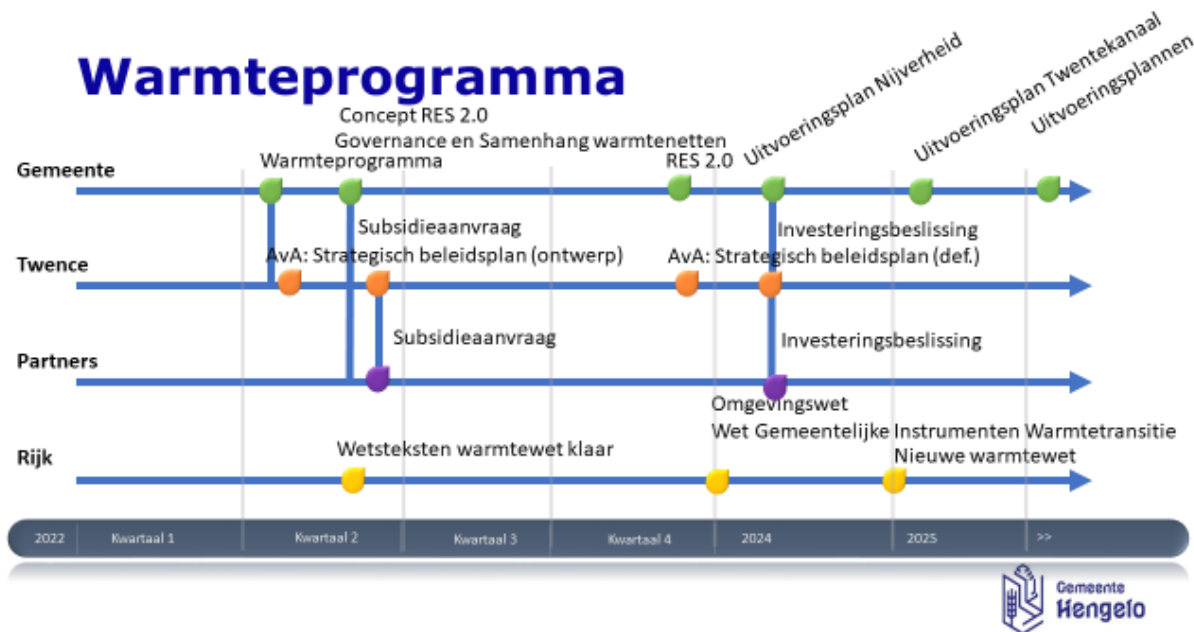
Warmteprogramma

Concept RES 2.0
Governance en Samenhang warmtenetten
Warmteprogramma
RES 2.0
Uitvoeringsplan Nijverheid
Uitvoeringsplan Twentekanaal
Uitvoeringsplannen

Gemeente

Subsidieaanvraag
Investeringsbeslissing
AvA: Strategisch beleidsplan (ontwerp)
AvA: Strategisch beleidsplan (def.)

Twence

Subsidieaanvraag
Investeringsbeslissing

Partners

Omgevingswet
Wet Gemeentelijke Instrumenten Warmtetransitie
Wetsteksten warmtewet klaar
Nieuwe warmtewet

Rijk

2022 | Kwartaal 1 | Kwartaal 2 | Kwartaal 3 | Kwartaal 4 | 2024 | 2025 | >>

Gemeente Hengelo